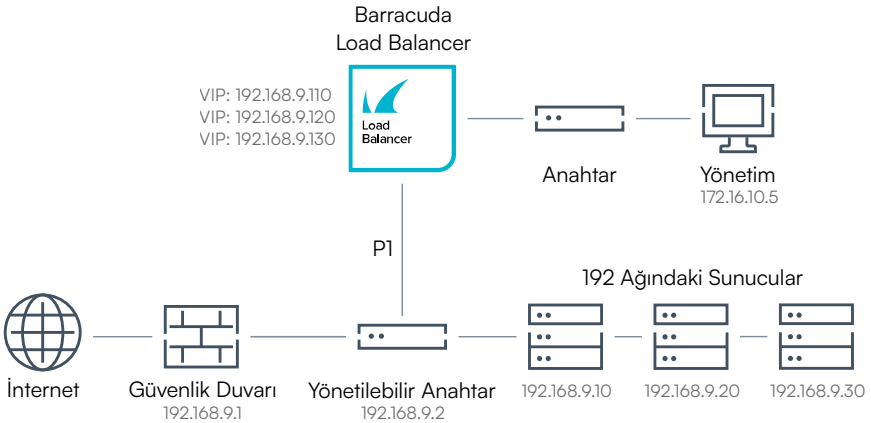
Barracuda
Load Balancer

VIP: 192.168.9.110
VIP: 192.168.9.120
VIP: 192.168.9.130

Load
Balancer

Anahtar

Yönetim
172.16.10.5

P1

192 Ağındaki Sunucular

İnternet

Güvenlik Duvarı
192.168.9.1

Yönetilebilir Anahtar
192.168.9.2

192.168.9.10

192.168.9.20

192.168.9.30